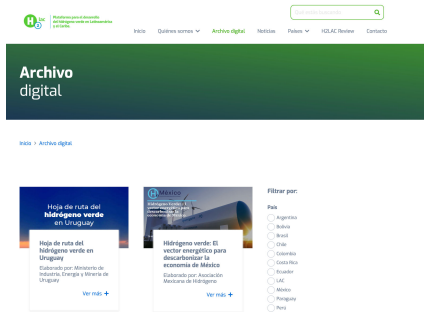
H2 LAC Plataforma para el desarrollo del hidrógeno verde en Latinoamérica y el Caribe

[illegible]

Inicio Quiénes somos Archivo digital Noticias Países H2LAC Review Contacto

Archivo digital

Inicio > Archivo digital

Hoja de ruta del hidrógeno verde en Uruguay

Hoja de ruta del hidrógeno verde en Uruguay

Elaborado por: Ministerio de Industria, Energía y Minería de Uruguay

Ver más +

H2 México

Hidrógeno Verde: El vector energético para descarbonizar la economía de México

Hidrógeno verde: El vector energético para descarbonizar la economía de México

Elaborado por: Asociación Mexicana de Hidrógeno

Ver más +

Filtrar por:

País

Argentina
Bolivia
Brasil
Chile
Colombia
Costa Rica
Ecuador
LAC
México
Paraguay
Perú